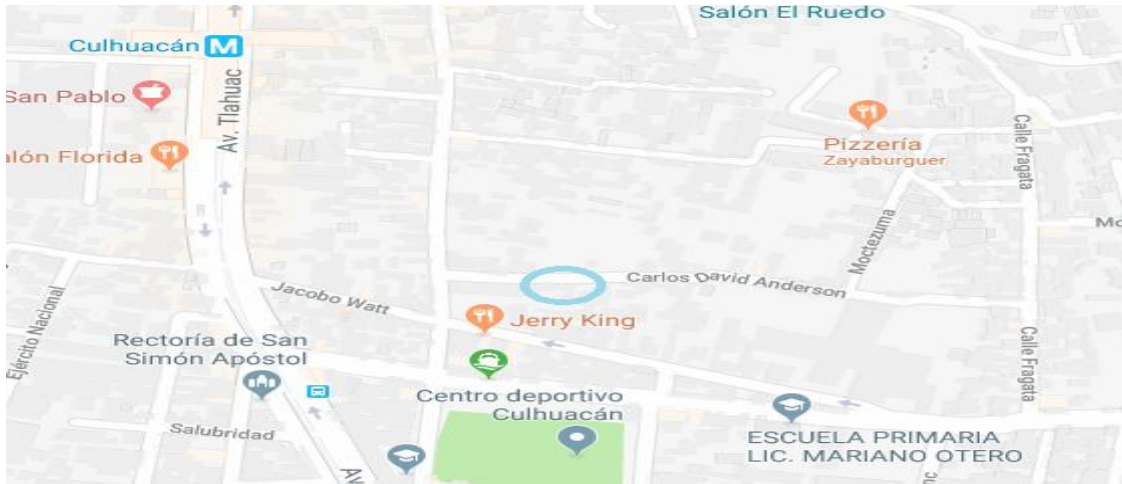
Salón El Ruedo

Culhuacán

San Pablo

Av. Tlahuac

alón Florida

Pizzería
Zayaburguer

Calle Fragata

Mo

Moctezuma

Carlos David Anderson

Jacobo Watt

Jerry King

Ejército Nacional

Rectoría de San Simón Apóstol

Centro deportivo Culhuacán

Calle Fragata

Salubridad

ESCUELA PRIMARIA LIC. MARIANO OTERO

Av

nc